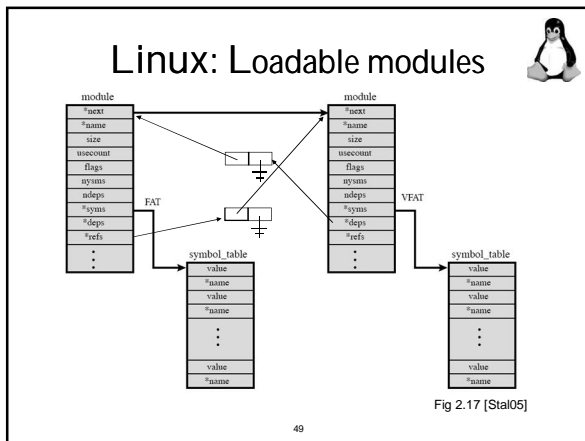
Linux: Loadable modules

module
*next
*name
size
usecount
flags
nysms
ndeps
*syms
*deps
*refs
⋮

FAT

symbol_table
value
*name
value
*name
⋮
value
*name

module
*next
*name
size
usecount
flags
nysms
ndeps
*syms
*deps
*refs
⋮

VFAT

symbol_table
value
*name
value
*name
⋮
value
*name

Fig 2.17 [Stal05]

49